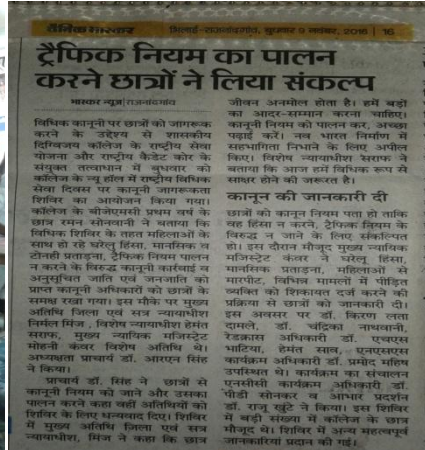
दैनिकभास्कर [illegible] गुरुवार 9 नवंबर, 2016 | 16

ट्रैफिक नियम का पालन करने छात्रों ने लिया संकल्प

भास्कर न्यूज | राजनांदगांव

विधिक कानूनों पर छात्रों को जागरूक करने के उद्देश्य से शासकीय दिग्विजय कॉलेज के राष्ट्रीय सेवा योजना और राष्ट्रीय कैडेट कोर के संयुक्त तत्वाधान में बुधवार को कॉलेज के रंग हॉल में राष्ट्रीय विधिक सेवा दिवस पर कानूनी जागरूकता शिविर का आयोजन किया गया। कॉलेज के एनसीसी प्रथम वर्ष के छात्र रमन श्रीवास्तव ने बताया कि विधिक शिविर के तहत महिलाओं के साथ हो रहे घरेलू हिंसा, मानसिक व टोनही प्रताड़ना, ट्रैफिक नियम पालन न करने के विरुद्ध कानूनी कार्रवाई व अनुसूचित जाति एवं जनजाति को प्राप्त कानूनी अधिकारों को छात्रों के समक्ष रखा गया। इस मौके पर मुख्य अतिथि जिला एवं सत्र न्यायाधीश निर्मल मिंज, विशेष न्यायाधीश हेमंत सराफ, मुख्य न्यायिक मजिस्ट्रेट मोहनी कंवर विशेष अतिथि थे। अध्यक्षता प्राचार्य डॉ. आरएन सिंह ने किया।

प्राचार्य डॉ. सिंह ने छात्रों से कानून नियम को जानने और उसका पालन करने कहा। सभी अतिथियों का शिविर के लिए धन्यवाद दिया। शिविर में मुख्य अतिथि जिला एवं सत्र न्यायाधीश, मिंज ने कहा कि छात्र जीवन अनमोल होता है। हमें बड़ों का आदर-सम्मान करना चाहिए। कानूनी नियम का पालन कर, अच्छा पढ़ाई करें। नव भारत निर्माण में सहभागिता निभाने के लिए अपील किए। विशेष न्यायाधीश सराफ ने बताया कि आज हमें विधिक रूप से साक्षर होने की जरूरत है।

कानून की जानकारी दी

छात्रों को कानून नियम पता हो ताकि वह हिंसा न करने, ट्रैफिक नियम के विरुद्ध न जाने के लिए संकल्पित हो। इस दौरान मौजूद मुख्य न्यायिक मजिस्ट्रेट कंवर ने घरेलू हिंसा, मानसिक प्रताड़ना, महिलाओं से मारपीट, विभिन्न मामलों में पीड़ित व्यक्ति को शिकायत दर्ज करने की प्रक्रिया से छात्रों को जानकारी दी। इस अवसर पर डॉ. किरण लता दामले, डॉ. चंद्रिका नाथवानी, एनसीसी अधिकारी डॉ. एचएस भाटिया, हेमंत साव, एनएसएस कार्यक्रम अधिकारी डॉ. प्रमोद महिश उपस्थित थे। कार्यक्रम का संचालन एनसीसी कार्यक्रम अधिकारी डॉ. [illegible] सोनकर व आभार प्रदर्शन डॉ. राजू खूंटे ने किया। इस शिविर में बड़ी संख्या में कॉलेज के छात्र मौजूद थे। शिविर में अन्य महत्वपूर्ण जानकारियां प्रदान की गई।